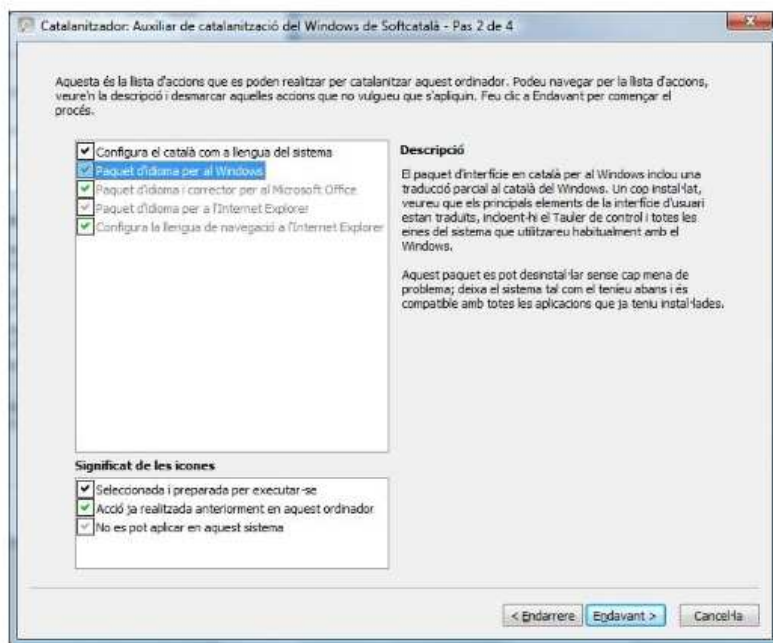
Catalanitzador: Auxiliar de catalanització del Windows de Softcatalà - Pas 2 de 4

Aquesta és la llista d'accions que es poden realitzar per catalanitzar aquest ordinador. Podeu navegar per la llista d'accions, veure'n la descripció i desmarcar aquelles accions que no vulgueu que s'apliquin. Feu clic a Endavant per començar el procés.

Configura el català com a llengua del sistema
Paquet d'idioma per al Windows
Paquet d'idioma i corrector per al Microsoft Office
Paquet d'idioma per a l'Internet Explorer
Configura la llengua de navegació a l'Internet Explorer

Descripció

El paquet d'interfície en català per al Windows inclou una traducció parcial al català del Windows. Un cop instal·lat, veureu que els principals elements de la interfície d'usuari estan traduïts, incloent-hi el Tauler de control i totes les eines del sistema que utilitzareu habitualment amb el Windows.

Aquest paquet es pot desinstal·lar sense cap mena de problema; deixa el sistema tal com el teníeu abans i és compatible amb totes les aplicacions que ja teniu instal·lades.

Significat de les icones

Seleccionada i preparada per executar-se
Acció ja realitzada anteriorment en aquest ordinador
No es pot aplicar en aquest sistema

< Endarrere
Endavant >
Cancel·la